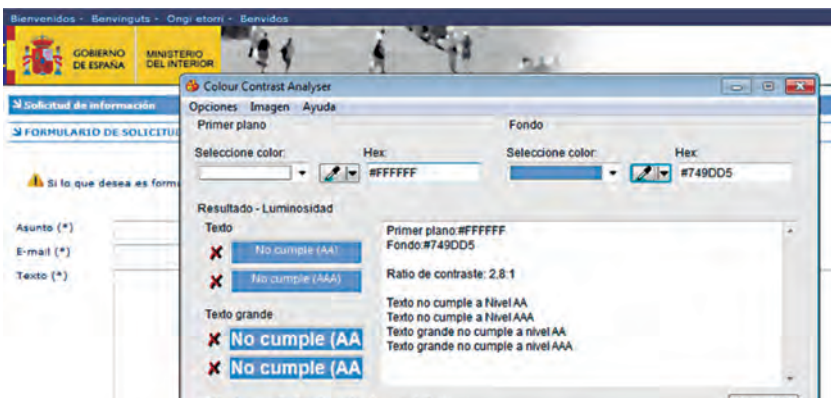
Bienvenidos - Benvinguts - Ongi etorri - Benvidos

GOBIERNO DE ESPAÑA
MINISTERIO DEL INTERIOR

Solicitud de información

FORMULARIO DE SOLICITU

Si lo que desea es form

Asunto (*)
E-mail (*)
Texto (*)

Colour Contrast Analyser

Opciones Imagen Ayuda

Primer plano
Seleccione color:
Hex:
#FFFFFF

Fondo
Seleccione color:
Hex:
#749DD5

Resultado - Luminosidad

Texto
No cumple (AA)
No cumple (AAA)

Texto grande
No cumple (AA
No cumple (AA

Primer plano:#FFFFFF
Fondo:#749DD5

Ratio de contraste: 2.8:1

Texto no cumple a Nivel AA
Texto no cumple a Nivel AAA
Texto grande no cumple a nivel AA
Texto grande no cumple a nivel AAA